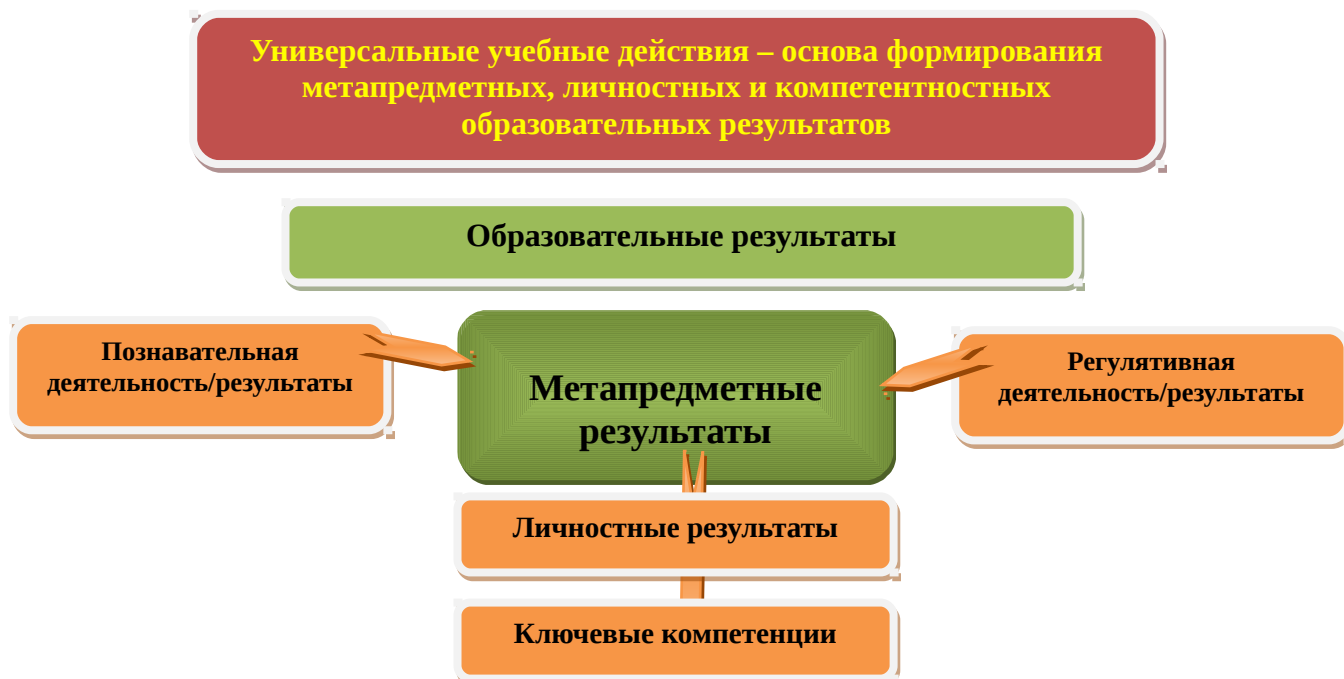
Универсальные учебные действия – основа формирования метапредметных, личностных и компетентностных образовательных результатов

Образовательные результаты

Познавательная деятельность/результаты

Метапредметные результаты

Регулятивная деятельность/результаты

Личностные результаты

Ключевые компетенции